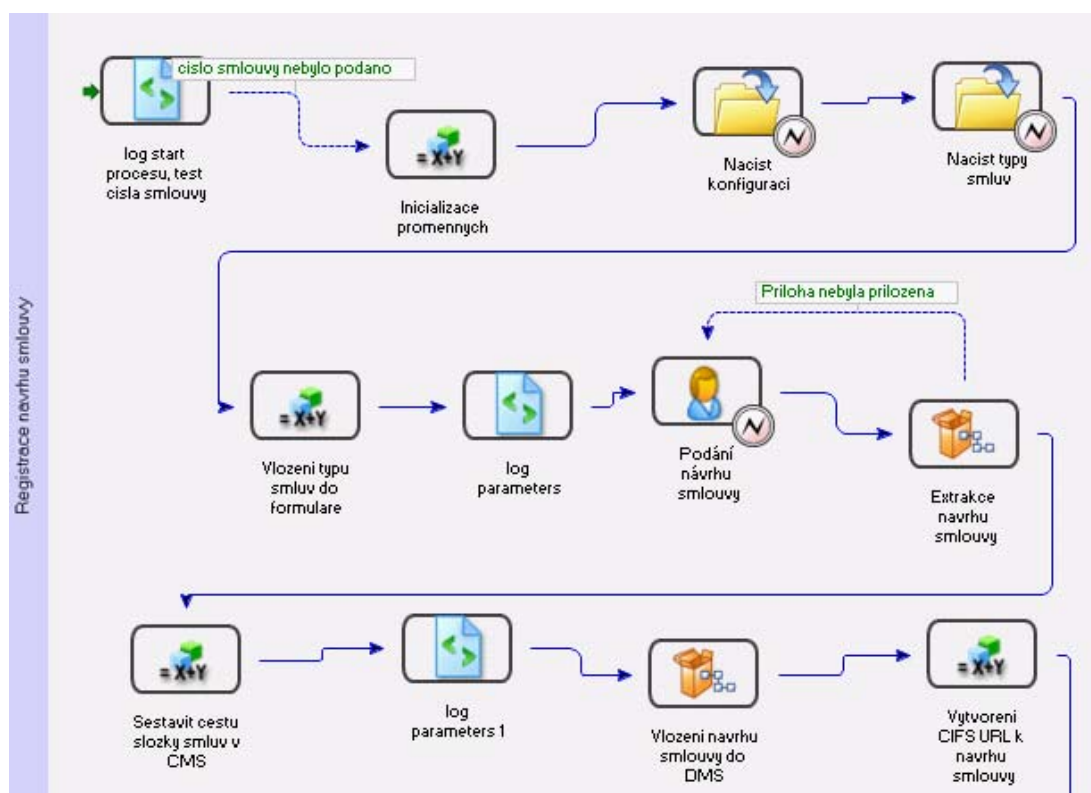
Registrace navrhu smlouvy

cislo smlouvy nebylo podano

log start procesu, test cisla smlouvy

= X+Y

Inicializace promennych

Nacist konfiguraci

Nacist typy smluv

Priloha nebyla prilozena

= X+Y

Vlozeni typu smluv do formulare

log parameters

Podání návrhu smlouvy

Extrakce navrhu smlouvy

= X+Y

Sestavit cestu slozky smluv v CMS

log parameters 1

Vlozeni navrhu smlouvy do DMS

= X+Y

Vytvoreni CIFS URL k navrhu smlouvy